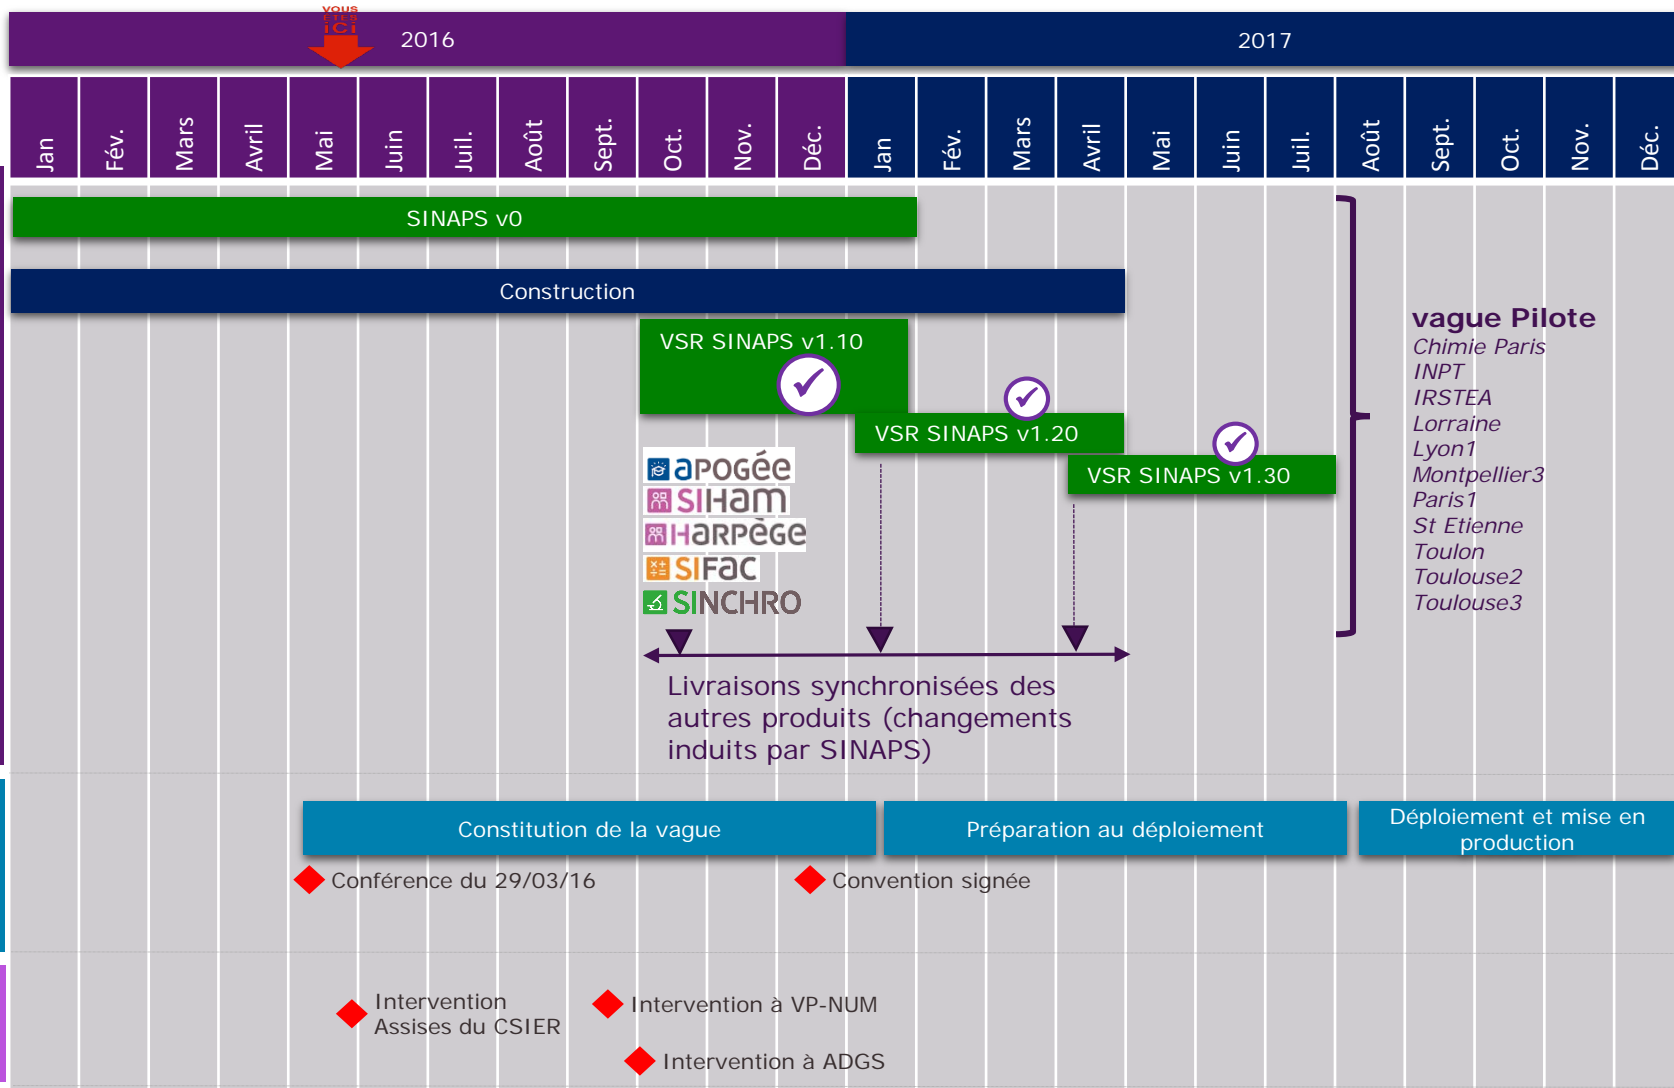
VOUS ÊTES ICI

2016

2017

| Jan | Fév. | Mars | Avril | Mai | Juin | Juil. | Août | Sept. | Oct. | Nov. | Déc. | Jan | Fév. | Mars | Avril | Mai | Juin | Juil. | Août | Sept. | Oct. | Nov. | Déc. |
|---|---|---|---|---|---|---|---|---|---|---|---|---|---|---|---|---|---|---|---|---|---|---|---|

SINAPS v0

Construction

VSR SINAPS v1.10

VSR SINAPS v1.20

VSR SINAPS v1.30

apogée
SIHam
HarpÈge
SIFac
SINCHRO

Livraisons synchronisées des autres produits (changements induits par SINAPS)

vague Pilote
Chimie Paris
INPT
IRSTEA
Lorraine
Lyon1
Montpellier3
Paris1
St Etienne
Toulon
Toulouse2
Toulouse3

Constitution de la vague

Préparation au déploiement

Déploiement et mise en production

Conférence du 29/03/16

Convention signée

Intervention Assises du CSIER

Intervention à VP-NUM

Intervention à ADGS